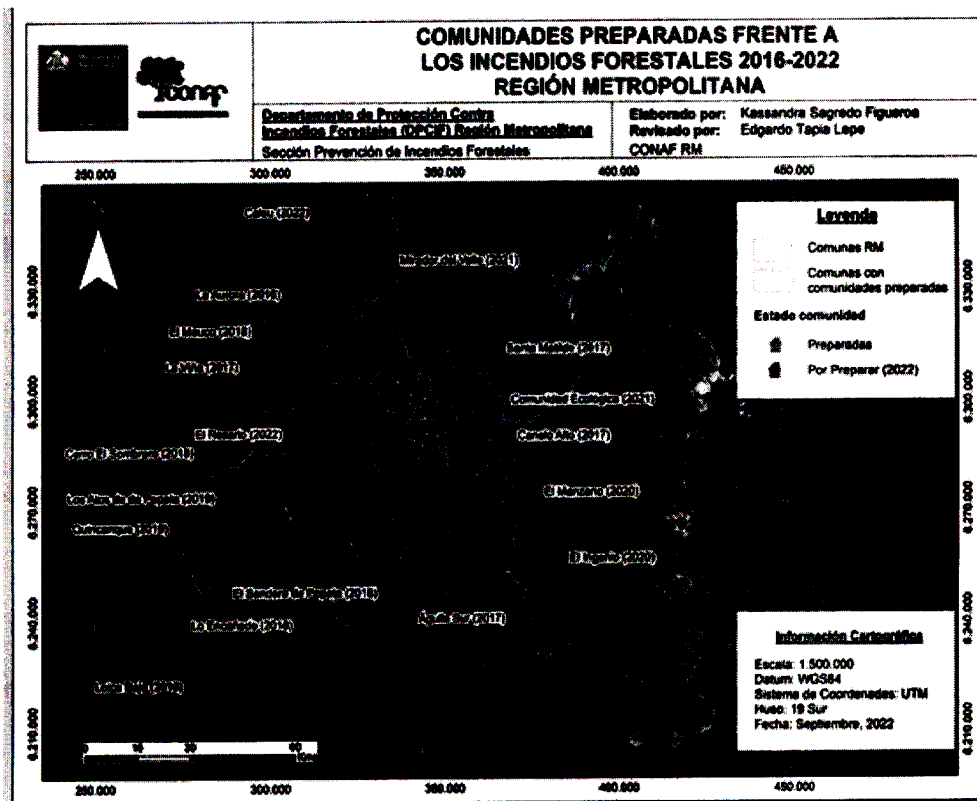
COMUNIDADES PREPARADAS FRENTE A LOS INCENDIOS FORESTALES 2016-2022 REGIÓN METROPOLITANA

conaf

Departamento de Protección Contra Incendios Forestales (DPCIF) Región Metropolitana
Sección Prevención de Incendios Forestales

Elaborado por: Kassandra Sagredo Figueroa
Revisado por: Edgardo Tapia Lepe
CONAF RM

250.000 300.000 350.000 400.000 450.000

Caleu (2022)
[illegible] (2021)
La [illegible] (2018)
El Manzano (2018)
La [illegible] (2017)
Santa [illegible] (2017)
Comunidad Ecológica (2021)
El Paraíso (2022)
Canal Alto (2017)
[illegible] (2018)
El Manzano (2020)
Los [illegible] (2016)
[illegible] (2017)
El Ingenio (2020)
El Sendero de Pupuya (2018)
Águila Sur (2017)
La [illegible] (2016)
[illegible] (2016)

Leyenda
Comunas RM
Comunas con comunidades preparadas
Estado comunidad
Preparadas
Por Preparar (2022)

Información Cartográfica
Escala: 1:500.000
Datum: WGS84
Sistema de Coordenadas: UTM
Huso: 19 Sur
Fecha: Septiembre, 2022

6.330.000
6.300.000
6.270.000
6.240.000
6.210.000

0 15 30 60 Km

250.000 300.000 350.000 400.000 450.000